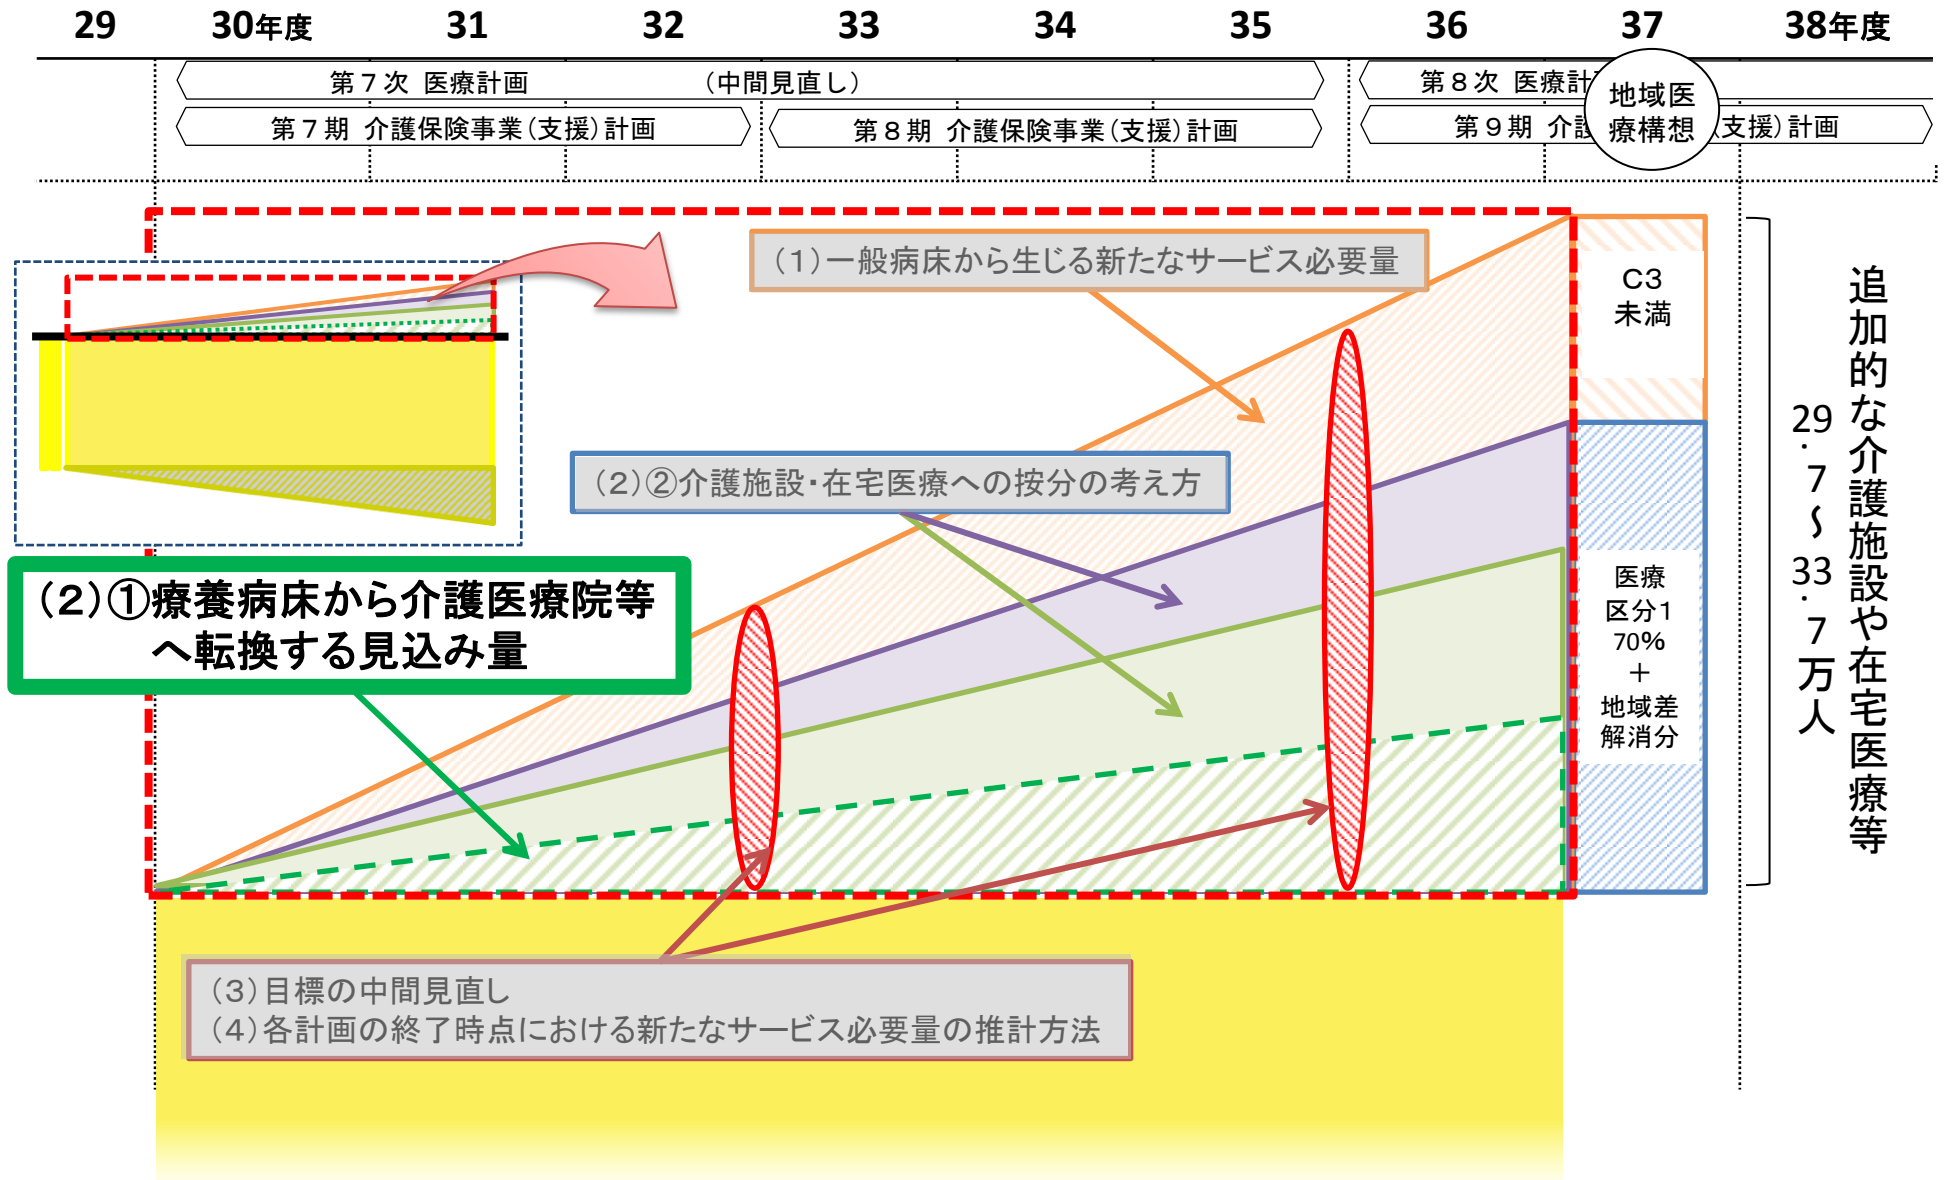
29　30年度　31　32　33　34　35　36　37　38年度

第７次　医療計画　（中間見直し）

第８次　医療計

第７期　介護保険事業（支援）計画

第８期　介護保険事業（支援）計画

第９期　介護

地域医療構想

（支援）計画

（1）一般病床から生じる新たなサービス必要量

C3未満

（2）②介護施設・在宅医療への按分の考え方

医療区分1 70% ＋ 地域差解消分

（2）①療養病床から介護医療院等へ転換する見込み量

追加的な介護施設や在宅医療等

29.7～33.7万人

（3）目標の中間見直し
（4）各計画の終了時点における新たなサービス必要量の推計方法